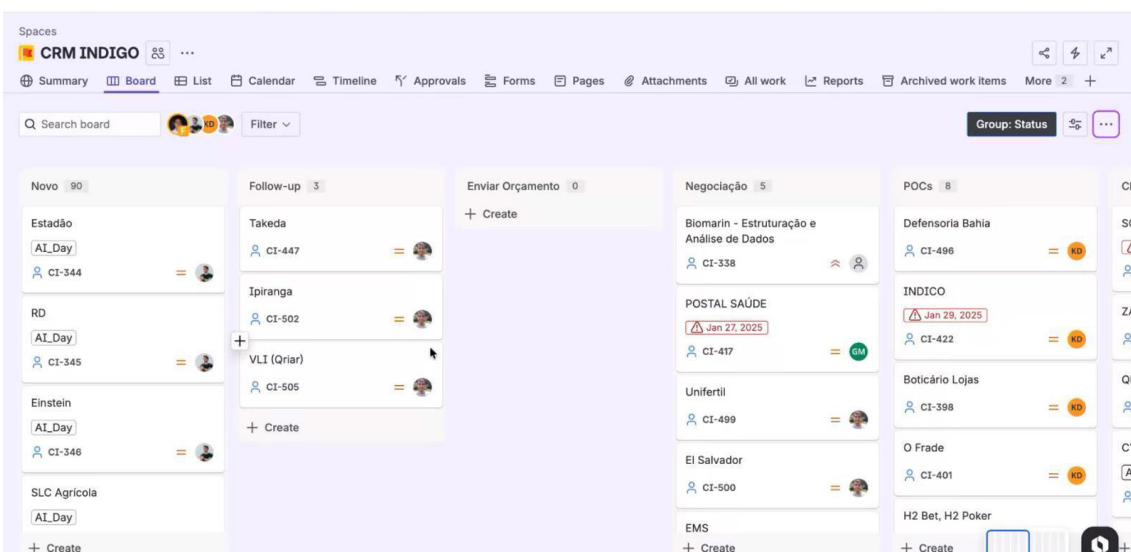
Spaces

CRM INDIGO ···

Summary Board List Calendar Timeline Approvals Forms Pages Attachments All work Reports Archived work items More 2 +

Search board KD Filter

Group: Status ···

Novo 90

Estadão
AI_Day
CI-344

RD
AI_Day
CI-345

Einstein
AI_Day
CI-346

SLC Agrícola
AI_Day

+ Create

Follow-up 3

Takeda
CI-447

Ipiranga
CI-502

VLI (Qriar)
CI-505

+ Create

Enviar Orçamento 0

+ Create

Negociação 5

Biomarin - Estruturação e Análise de Dados
CI-338

POSTAL SAÚDE
Jan 27, 2025
CI-417 GM

Unifertil
CI-499

El Salvador
CI-500

EMS

+ Create

POCs 8

Defensoria Bahia
CI-496 KD

INDICO
Jan 29, 2025
CI-422 KD

Boticário Lojas
CI-398 KD

O Frade
CI-401 KD

H2 Bet, H2 Poker

+ Create

C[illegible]
S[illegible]
Z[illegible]
Q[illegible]
C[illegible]